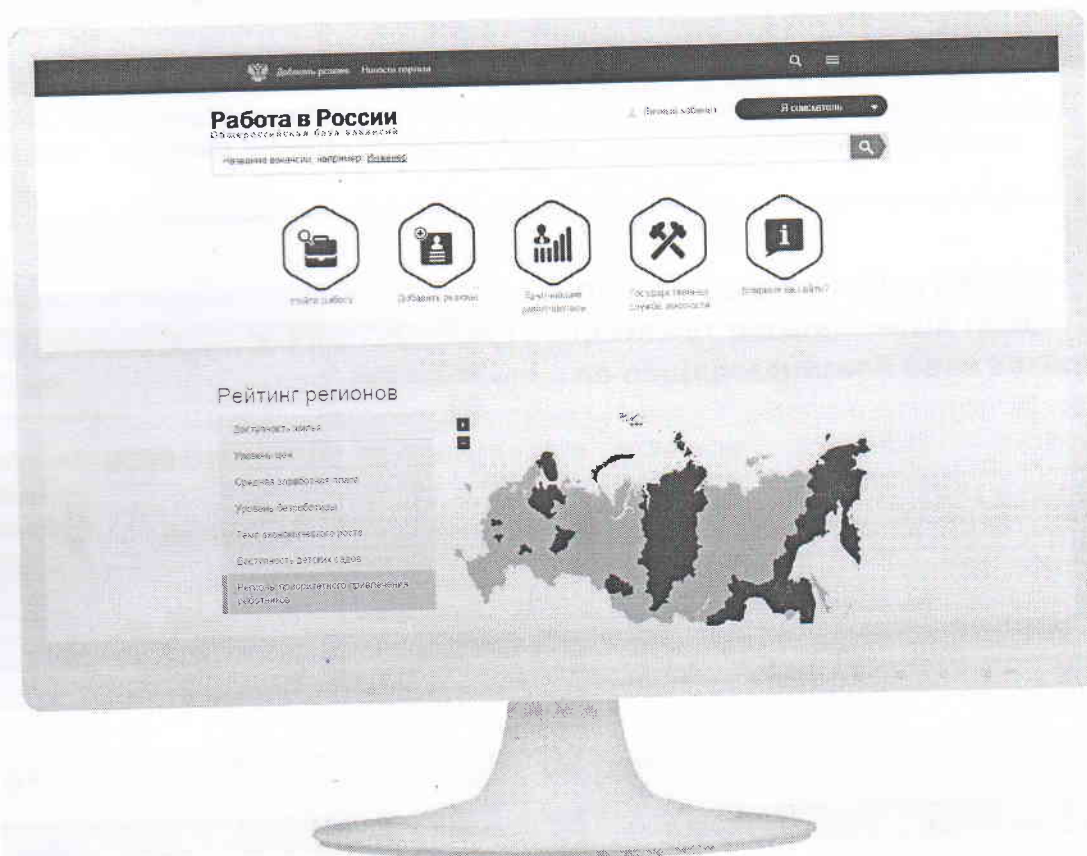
Добавить резюме Новости портала

Работа в России
Общероссийская база вакансий

Вход в кабинет

Я соискатель

Название вакансии, например: Инженер

Найти работу

Добавить резюме

Лучшие работодатели

Государственные службы занятости

Вопросы по сайту?

Рейтинг регионов

Доступность жилья

Уровень цен

Средняя заработная плата

Уровень безработицы

Темп экономического роста

Доступность детских садов

Регионы приоритетного привлечения работников

+

−